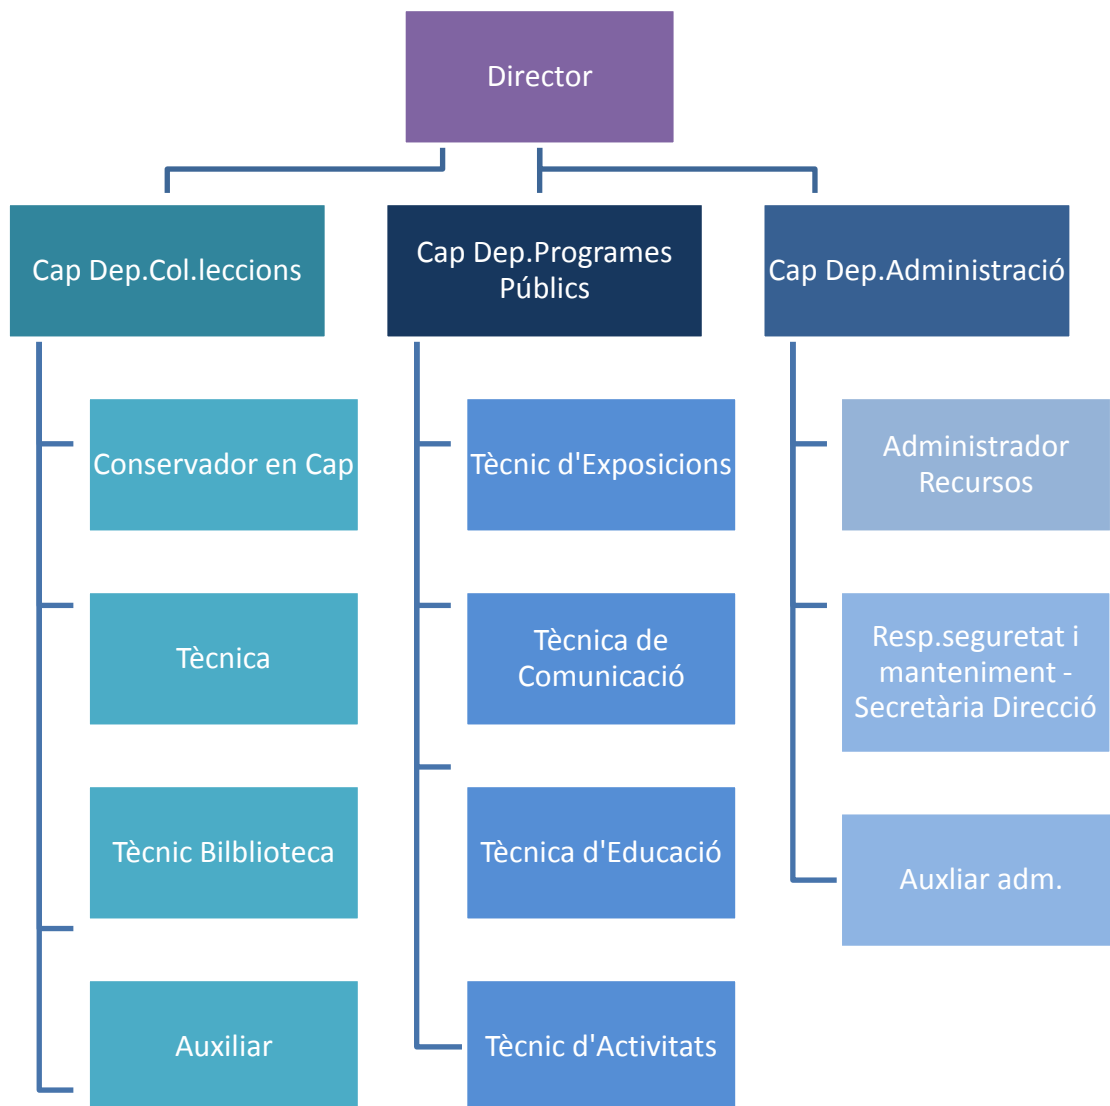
Director

Cap Dep.Col.leccions

Conservador en Cap

Tècnica

Tècnic Bilblioteca

Auxiliar

Cap Dep.Programes Públics

Tècnic d'Exposicions

Tècnica de Comunicació

Tècnica d'Educació

Tècnic d'Activitats

Cap Dep.Administració

Administrador Recursos

Resp.seguretat i manteniment - Secretària Direcció

Auxliar adm.